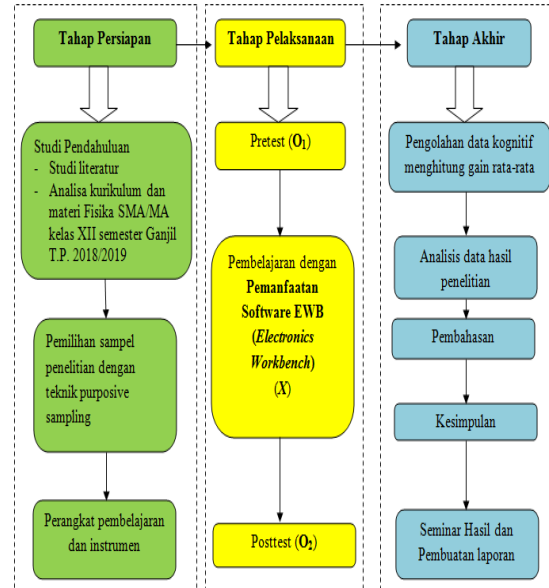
Tahap Persiapan

Studi Pendahuluan
- Studi literatur
- Analisa kurikulum dan materi Fisika SMA/MA kelas XII semester Ganjil T.P. 2018/2019

Pemilihan sampel penelitian dengan teknik purposive sampling

Perangkat pembelajaran dan instrumen

Tahap Pelaksanaan

Pretest ($O_1$)

Pembelajaran dengan **Pemanfaatan Software EWB** (*Electronics Workbench*) (*X*)

Posttest ($O_2$)

Tahap Akhir

Pengolahan data kognitif menghitung gain rata-rata

Analisis data hasil penelitian

Pembahasan

Kesimpulan

Seminar Hasil dan Pembuatan laporan